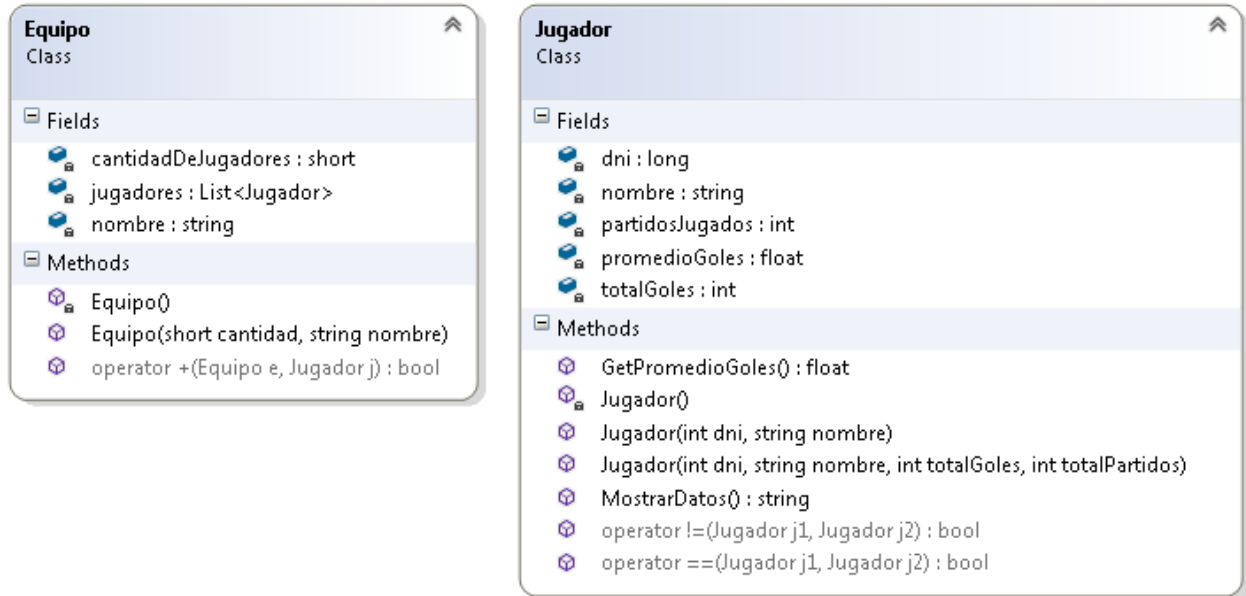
Equipo
Class

Fields
cantidadDeJugadores : short
jugadores : List<Jugador>
nombre : string

Methods
Equipo()
Equipo(short cantidad, string nombre)
operator +(Equipo e, Jugador j) : bool

Jugador
Class

Fields
dni : long
nombre : string
partidosJugados : int
promedioGoles : float
totalGoles : int

Methods
GetPromedioGoles() : float
Jugador()
Jugador(int dni, string nombre)
Jugador(int dni, string nombre, int totalGoles, int totalPartidos)
MostrarDatos() : string
operator !=(Jugador j1, Jugador j2) : bool
operator ==(Jugador j1, Jugador j2) : bool